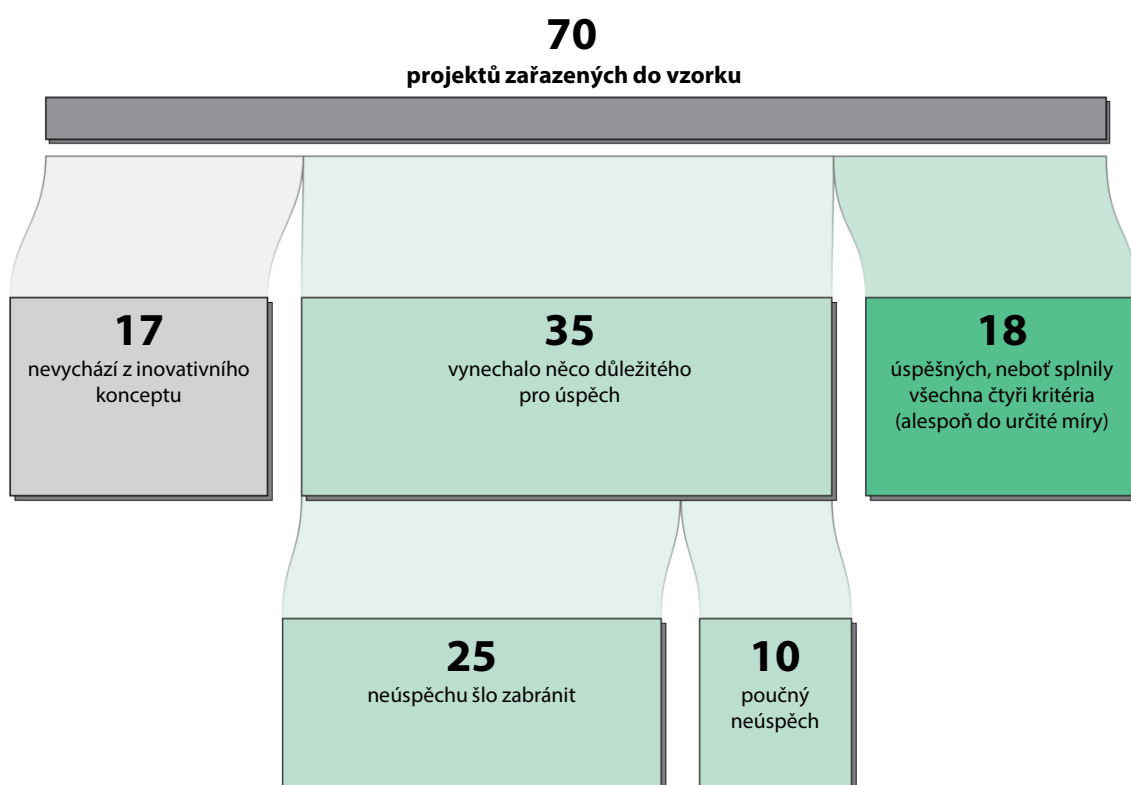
70
projektů zařazených do vzorku

17
nevychází z inovativního konceptu

35
vynechalo něco důležitého pro úspěch

18
úspěšných, neboť splnily všechna čtyři kritéria (alespoň do určité míry)

25
neúspěchu šlo zabránit

10
poučný neúspěch